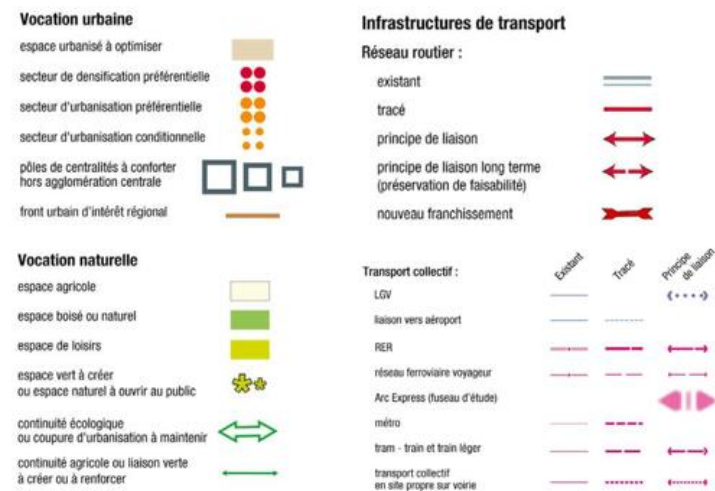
Vocation urbaine

espace urbanisé à optimiser

secteur de densification préférentielle

secteur d'urbanisation préférentielle

secteur d'urbanisation conditionnelle

pôles de centralités à conforter hors agglomération centrale

front urbain d'intérêt régional

Vocation naturelle

espace agricole

espace boisé ou naturel

espace de loisirs

espace vert à créer ou espace naturel à ouvrir au public

continuité écologique ou coupure d'urbanisation à maintenir

continuité agricole ou liaison verte à créer ou à renforcer

Infrastructures de transport

Réseau routier :

existant

tracé

principe de liaison

principe de liaison long terme (préservation de faisabilité)

nouveau franchissement

| Transport collectif : | Existant | Tracé | Principe de liaison |
|---|---|---|---|
| LGV | | | |
| liaison vers aéroport | | | |
| RER | | | |
| réseau ferroviaire voyageur | | | |
| Arc Express (fuseau d'étude) | | | |
| métro | | | |
| tram - train et train léger | | | |
| transport collectif en site propre sur voirie | | | |